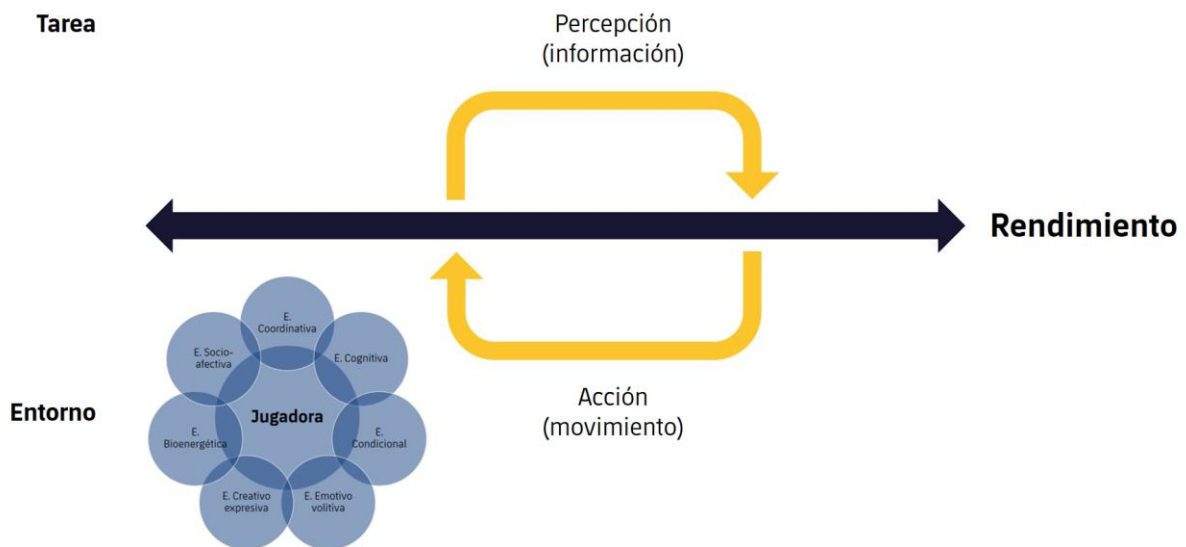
Tarea

Percepción
(información)

Rendimiento

E. Coordinativa

E. Socio-afectiva

E. Cognitiva

Entorno

Jugadora

E. Bioenergética

E. Condicional

E. Creativo expresiva

E. Emotivo volitiva

Acción
(movimiento)